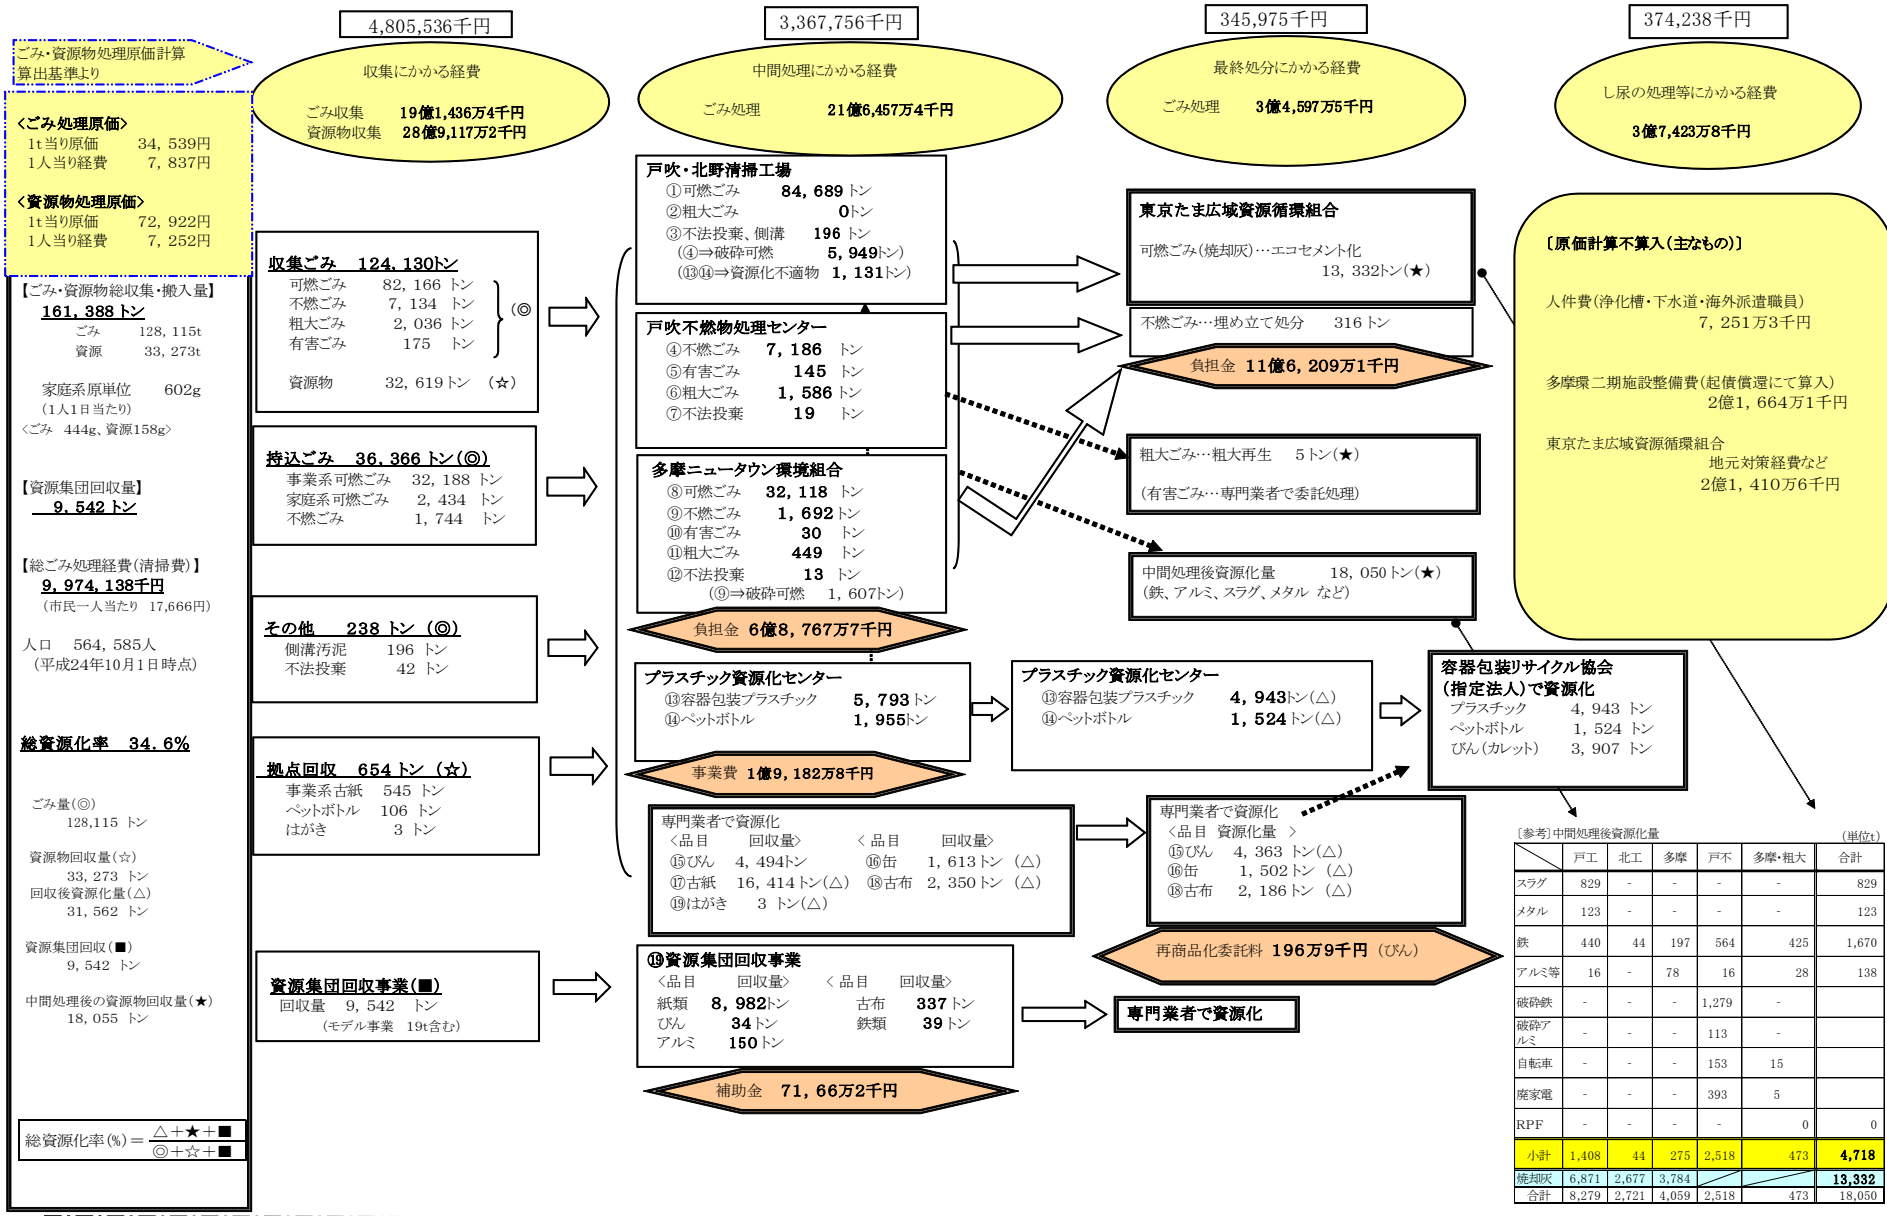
ごみ・資源物処理原価計算算出基準より

〈ごみ処理原価〉
1t当り原価　34，539円
1人当り経費　7，837円

〈資源物処理原価〉
1t当り原価　72，922円
1人当り経費　7，252円

【ごみ・資源物総収集・搬入量】
161，388 トン
ごみ　128，115t
資源　33，273t

家庭系原単位　602g
（1人1日当たり）
〈ごみ 444g、資源158g〉

【資源集団回収量】
9，542 トン

【総ごみ処理経費(清掃費)】
9，974，138千円
（市民一人当たり 17,666円）

人口　564，585人
（平成24年10月1日時点）

総資源化率　34．6％

ごみ量(◎)
128,115 トン

資源物回収量(☆)
33，273 トン
回収後資源化量(△)
31，562 トン

資源集団回収(■)
9，542 トン

中間処理後の資源物回収量(★)
18，055 トン

総資源化率(%)＝$\frac{△+★+■}{◎+☆+■}$

4,805,536千円
収集にかかる経費
ごみ収集　19億1,436万4千円
資源物収集　28億9,117万2千円

3,367,756千円
中間処理にかかる経費
ごみ処理　21億6,457万4千円

345,975千円
最終処分にかかる経費
ごみ処理　3億4,597万5千円

374,238千円
し尿の処理等にかかる経費
3億7,423万8千円

収集ごみ　124，130トン
可燃ごみ　82，166 トン
不燃ごみ　7，134 トン
粗大ごみ　2，036 トン
有害ごみ　175 トン
（◎）
資源物　32，619トン　（☆）

持込ごみ　36，366 トン（◎）
事業系可燃ごみ　32，188 トン
家庭系可燃ごみ　2，434 トン
不燃ごみ　1，744 トン

その他　238 トン（◎）
側溝汚泥　196 トン
不法投棄　42 トン

拠点回収　654 トン（☆）
事業系古紙　545 トン
ペットボトル　106 トン
はがき　3 トン

資源集団回収事業(■)
回収量　9，542 トン
（モデル事業 19t含む）

戸吹・北野清掃工場
①可燃ごみ　84，689 トン
②粗大ごみ　0トン
③不法投棄、側溝　196 トン
（④⇒破砕可燃　5，949トン）
（⑬⑭⇒資源化不適物　1，131トン）

戸吹不燃物処理センター
④不燃ごみ　7，186 トン
⑤有害ごみ　145 トン
⑥粗大ごみ　1，586 トン
⑦不法投棄　19 トン

多摩ニュータウン環境組合
⑧可燃ごみ　32，118 トン
⑨不燃ごみ　1，692 トン
⑩有害ごみ　30 トン
⑪粗大ごみ　449 トン
⑫不法投棄　13 トン
（⑨⇒破砕可燃　1，607トン）

負担金　6億8，767万7千円

プラスチック資源化センター
⑬容器包装プラスチック　5，793 トン
⑭ペットボトル　1，955トン

事業費　1億9，182万8千円

専門業者で資源化
〈品目　回収量〉　〈品目　回収量〉
⑮びん　4，494トン　⑯缶　1，613 トン（△）
⑰古紙　16，414 トン(△)　⑱古布　2，350 トン（△）
⑲はがき　3 トン(△)

⑲資源集団回収事業
〈品目　回収量〉　〈品目　回収量〉
紙類　8，982トン　古布　337 トン
びん　34 トン　鉄類　39 トン
アルミ　150 トン

補助金　71，66万2千円

東京たま広域資源循環組合
可燃ごみ(焼却灰)…エコセメント化
13，332トン(★)

不燃ごみ…埋め立て処分　316 トン

負担金　11億6，209万1千円

粗大ごみ…粗大再生　5トン(★)
(有害ごみ…専門業者で委託処理)

中間処理後資源化量　18，050トン(★)
(鉄、アルミ、スラグ、メタル など)

プラスチック資源化センター
⑬容器包装プラスチック　4，943トン（△）
⑭ペットボトル　1，524 トン（△）

容器包装リサイクル協会
(指定法人)で資源化
プラスチック　4，943 トン
ペットボトル　1，524 トン
びん(カレット)　3，907 トン

専門業者で資源化
〈品目 資源化量 〉
⑮びん　4，363 トン(△)
⑯缶　1，502 トン（△）
⑱古布　2，186 トン（△）

再商品化委託料　196万9千円（びん）

専門業者で資源化

〔原価計算不算入(主なもの)〕
人件費(浄化槽・下水道・海外派遣職員)
7，251万3千円
多摩環二期施設整備費(起債償還にて算入)
2億1，664万1千円
東京たま広域資源循環組合
地元対策経費など
2億1，410万6千円

［参考］中間処理後資源化量　（単位t）

| | 戸工 | 北工 | 多摩 | 戸不 | 多摩・粗大 | 合計 |
|---|---|---|---|---|---|---|
| スラグ | 829 | - | - | - | - | 829 |
| メタル | 123 | - | - | - | - | 123 |
| 鉄 | 440 | 44 | 197 | 564 | 425 | 1,670 |
| アルミ等 | 16 | - | 78 | 16 | 28 | 138 |
| 破砕鉄 | - | - | - | 1,279 | - | |
| 破砕アルミ | - | - | - | 113 | - | |
| 自転車 | - | - | - | 153 | 15 | |
| 廃家電 | - | - | - | 393 | 5 | |
| RPF | - | - | - | - | 0 | 0 |
| 小計 | 1,408 | 44 | 275 | 2,518 | 473 | 4,718 |
| 焼却灰 | 6,871 | 2,677 | 3,784 | | | 13,332 |
| 合計 | 8,279 | 2,721 | 4,059 | 2,518 | 473 | 18,050 |